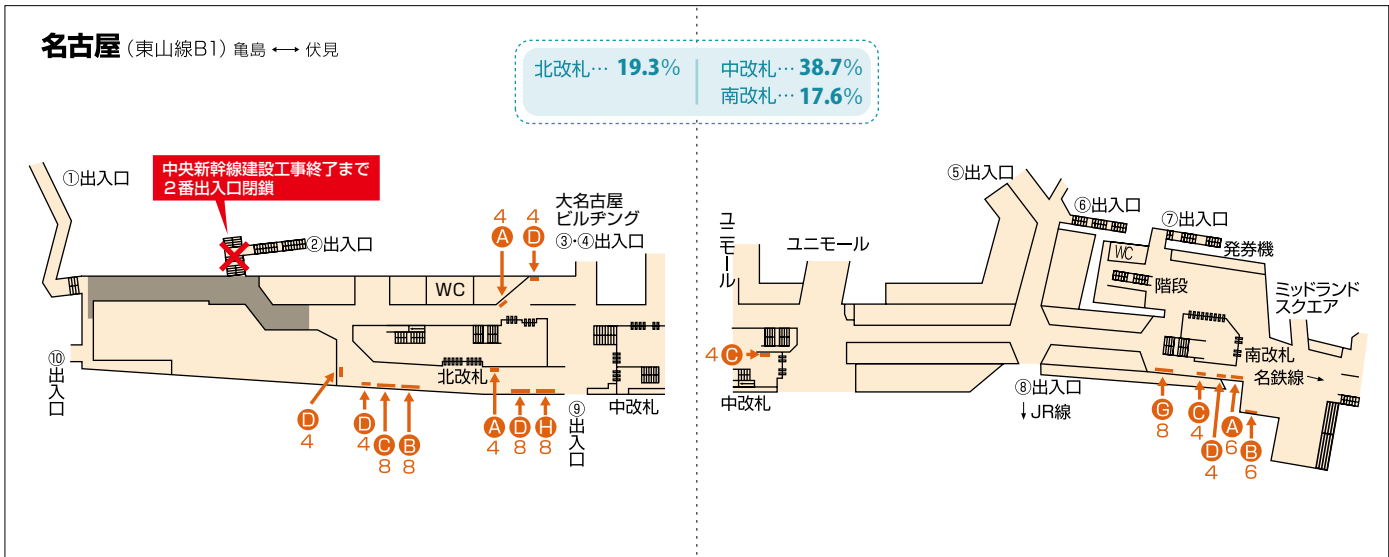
名古屋（東山線B1）亀島 ⟷ 伏見

北改札… 19.3%
中改札… 38.7%
南改札… 17.6%

中央新幹線建設工事終了まで
２番出入口閉鎖

①出入口
②出入口
大名古屋ビルヂング
③･④出入口
⑩出入口
⑨出入口
WC
北改札
中改札

4 A
4 D
D 4
D 4
C 8
B 8
A 4
D 8
H 8

ユニモール
ユニモール
⑤出入口
⑥出入口
⑦出入口
WC
発券機
階段
ミッドランドスクエア
南改札
名鉄線
⑧出入口
↓JR線
中改札
4 C

G 8
C 4
D 4
A 6
B 6